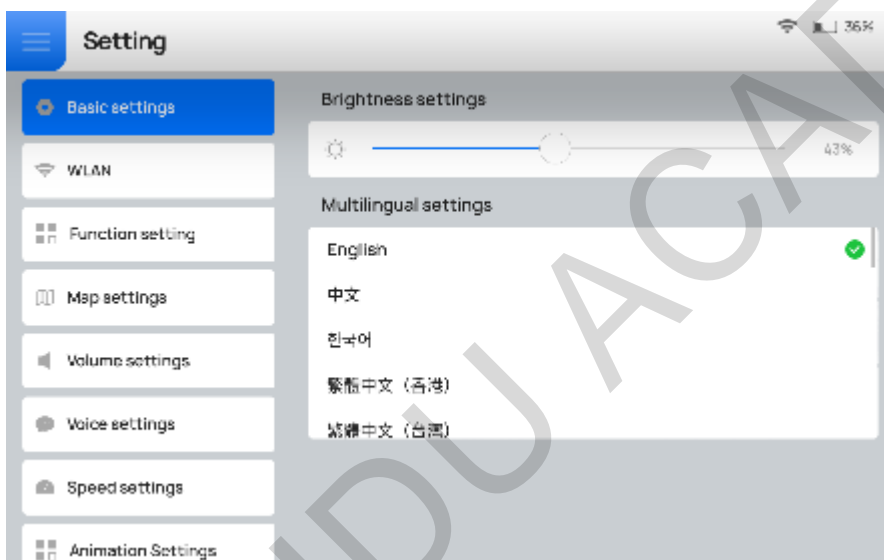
Setting

36%

Basic settings

WLAN

Function setting

Map settings

Volume settings

Voice settings

Speed settings

Animation Settings

Brightness settings

43%

Multilingual settings

English

中文

한국어

繁體中文（香港）

繁體中文（台灣）

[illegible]DU ACA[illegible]